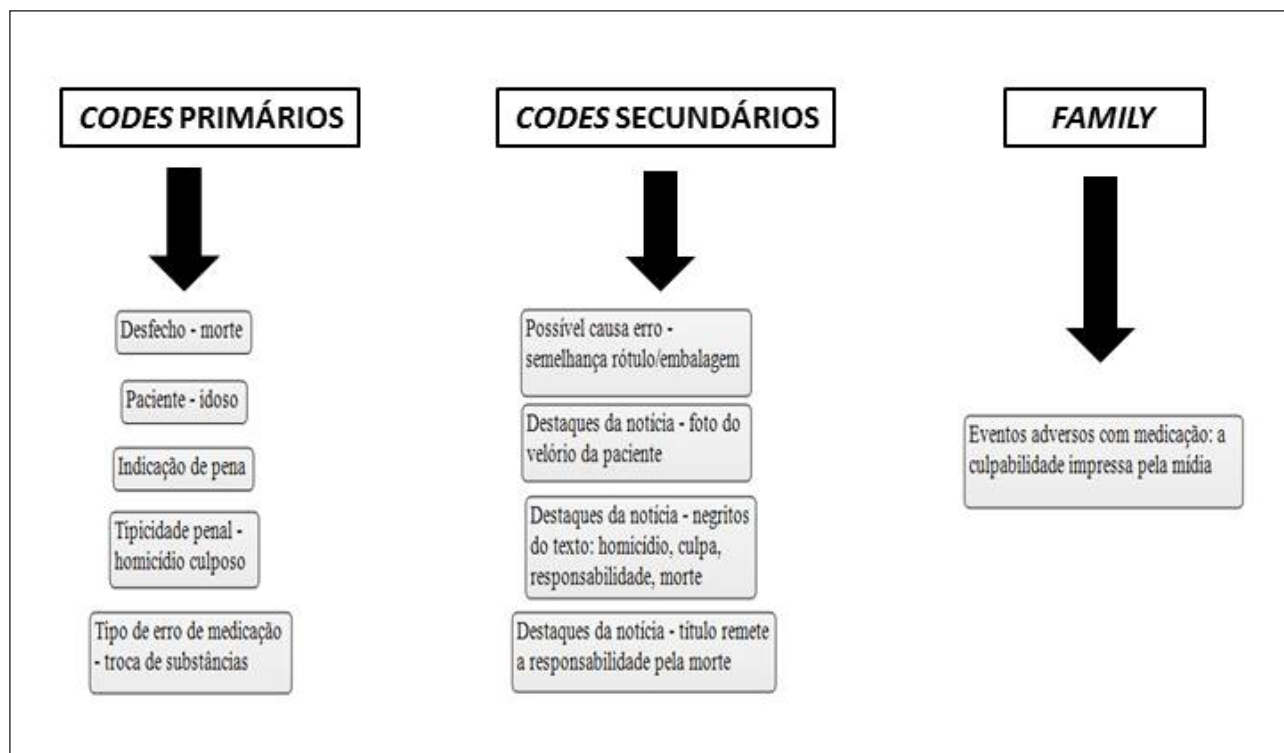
CODES PRIMÁRIOS

Desfecho - morte

Paciente - idoso

Indicação de pena

Tipicidade penal - homicídio culposo

Tipo de erro de medicação - troca de substâncias

CODES SECUNDÁRIOS

Possível causa erro - semelhança rótulo/embalagem

Destaques da notícia - foto do velório da paciente

Destaques da notícia - negritos do texto: homicídio, culpa, responsabilidade, morte

Destaques da notícia - título remete a responsabilidade pela morte

FAMILY

Eventos adversos com medicação: a culpabilidade impressa pela mídia